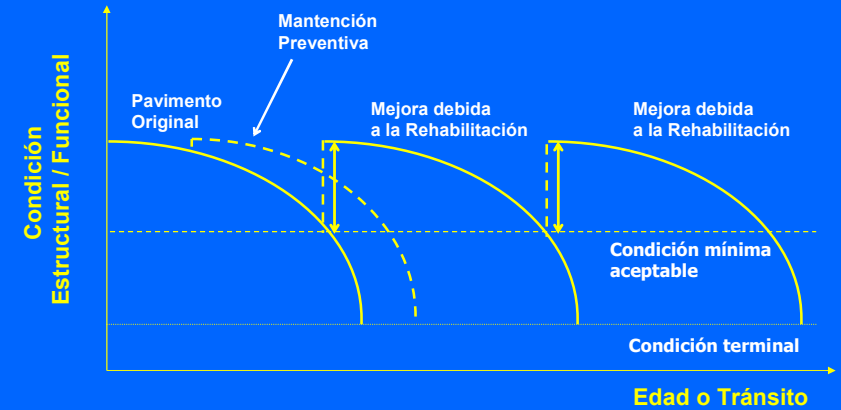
Condición
Estructural / Funcional

Mantención
Preventiva

Pavimento
Original

Mejora debida
a la Rehabilitación

Mejora debida
a la Rehabilitación

Condición mínima
aceptable

Condición terminal

Edad o Tránsito